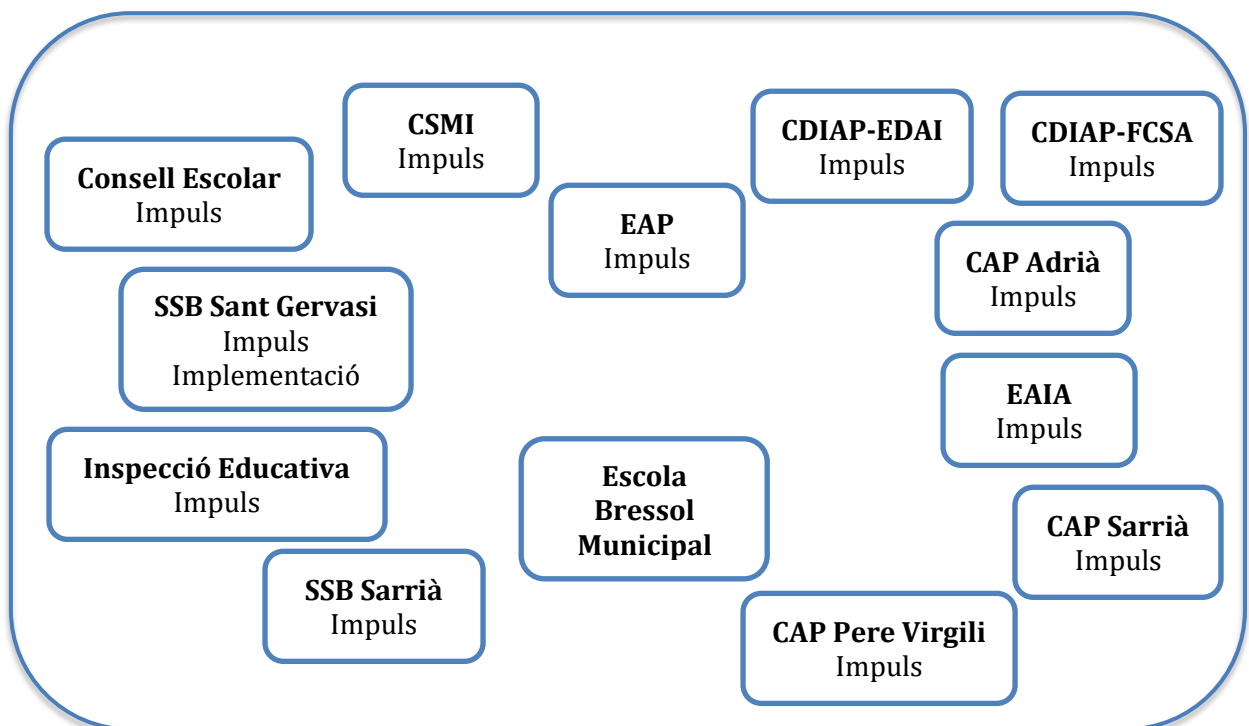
CSMI
Impuls

CDIAP-EDAI
Impuls

CDIAP-FCSA
Impuls

Consell Escolar
Impuls

EAP
Impuls

CAP Adrià
Impuls

SSB Sant Gervasi
Impuls
Implementació

EAIA
Impuls

Inspecció Educativa
Impuls

Escola
Bressol
Municipal

CAP Sarrià
Impuls

SSB Sarrià
Impuls

CAP Pere Virgili
Impuls